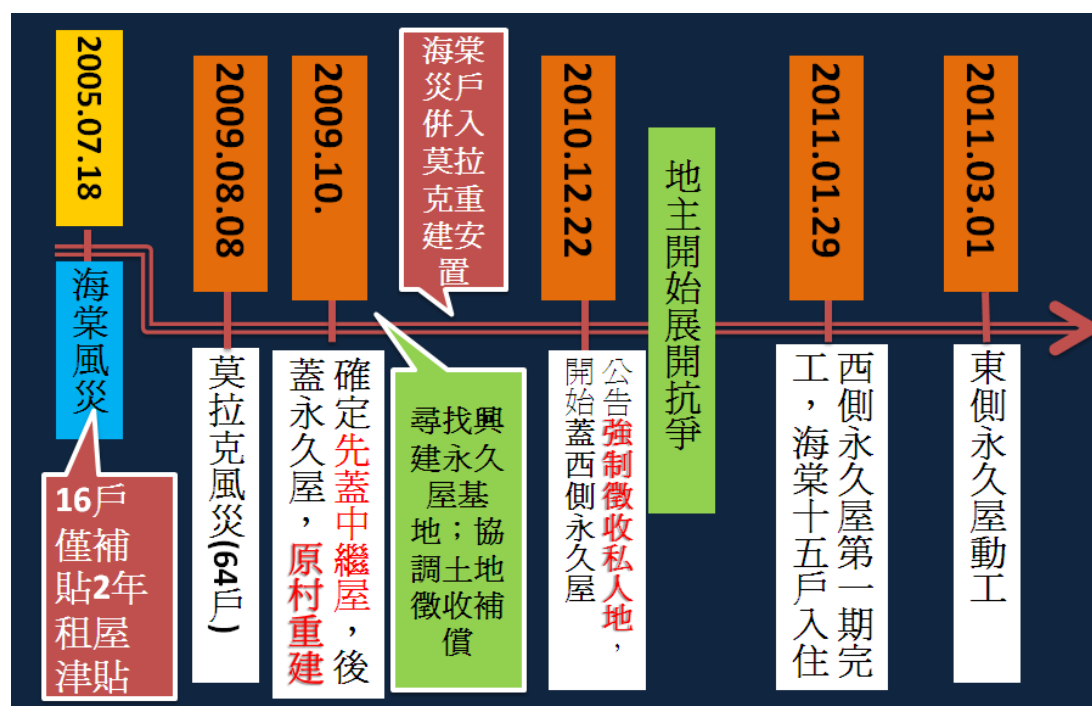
2005.07.18

海棠風災

16戶僅補貼2年租屋津貼

2009.08.08

莫拉克風災(64戶)

2009.10.

確定先蓋中繼屋，後蓋永久屋，原村重建

海棠災戶併入莫拉克重建安置

尋找興建永久屋基地；協調土地徵收補償

2010.12.22

公告強制徵收私人地，開始蓋西側永久屋

地主開始展開抗爭

2011.01.29

西側永久屋第一期完工，海棠十五戶入住

2011.03.01

東側永久屋動工